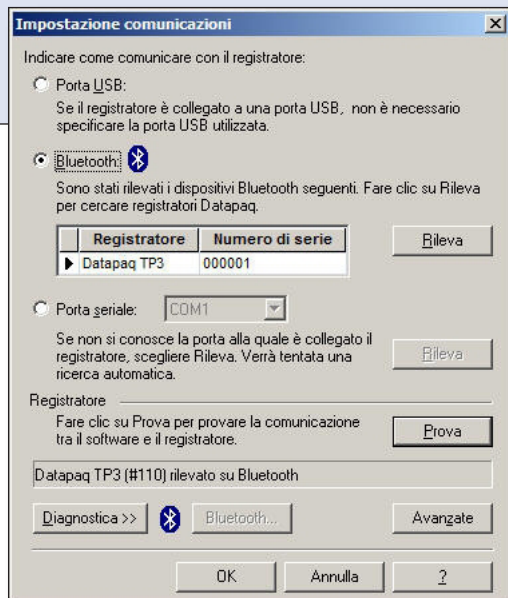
Impostazione comunicazioni

Indicare come comunicare con il registratore:

Porta USB:

Se il registratore è collegato a una porta USB, non è necessario specificare la porta USB utilizzata.

Bluetooth:

Sono stati rilevati i dispositivi Bluetooth seguenti. Fare clic su Rileva per cercare registratori Datapaq.

| | Registratore | Numero di serie |
|---|---|---|
| ▶ | Datapaq TP3 | 000001 |

Rileva

Porta seriale: COM1

Se non si conosce la porta alla quale è collegato il registratore, scegliere Rileva. Verrà tentata una ricerca automatica.

Rileva

Registratore

Fare clic su Prova per provare la comunicazione tra il software e il registratore.

Prova

Datapaq TP3 (#110) rilevato su Bluetooth

Diagnostica >>

Bluetooth...

Avanzate

OK

Annulla

?